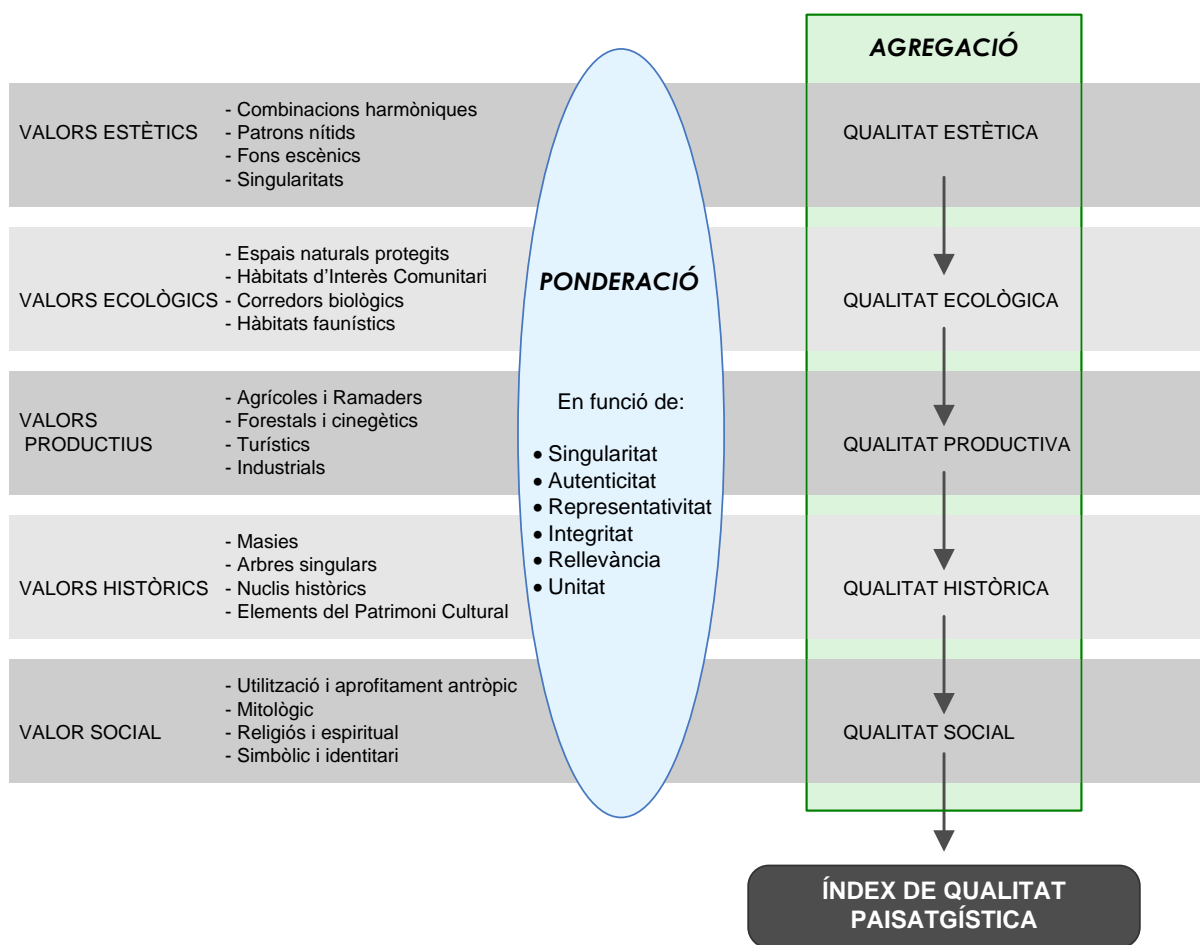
AGREGACIÓ

VALORS ESTÈTICS
- Combinacions harmòniques
- Patrons nítids
- Fons escènics
- Singularitats

QUALITAT ESTÈTICA

VALORS ECOLÒGICS
- Espais naturals protegits
- Hàbitats d'Interès Comunitari
- Corredors biològics
- Hàbitats faunístics

QUALITAT ECOLÒGICA

VALORS PRODUCTIUS
- Agrícoles i Ramaders
- Forestals i cinegètics
- Turístics
- Industrials

QUALITAT PRODUCTIVA

VALORS HISTÒRICS
- Masies
- Arbres singulars
- Nuclis històrics
- Elements del Patrimoni Cultural

QUALITAT HISTÒRICA

VALOR SOCIAL
- Utilització i aprofitament antròpic
- Mitològic
- Religiós i espiritual
- Simbòlic i identitari

QUALITAT SOCIAL

PONDERACIÓ

En funció de:
• Singularitat
• Autenticitat
• Representativitat
• Integritat
• Rellevància
• Unitat

ÍNDEX DE QUALITAT PAISATGÍSTICA